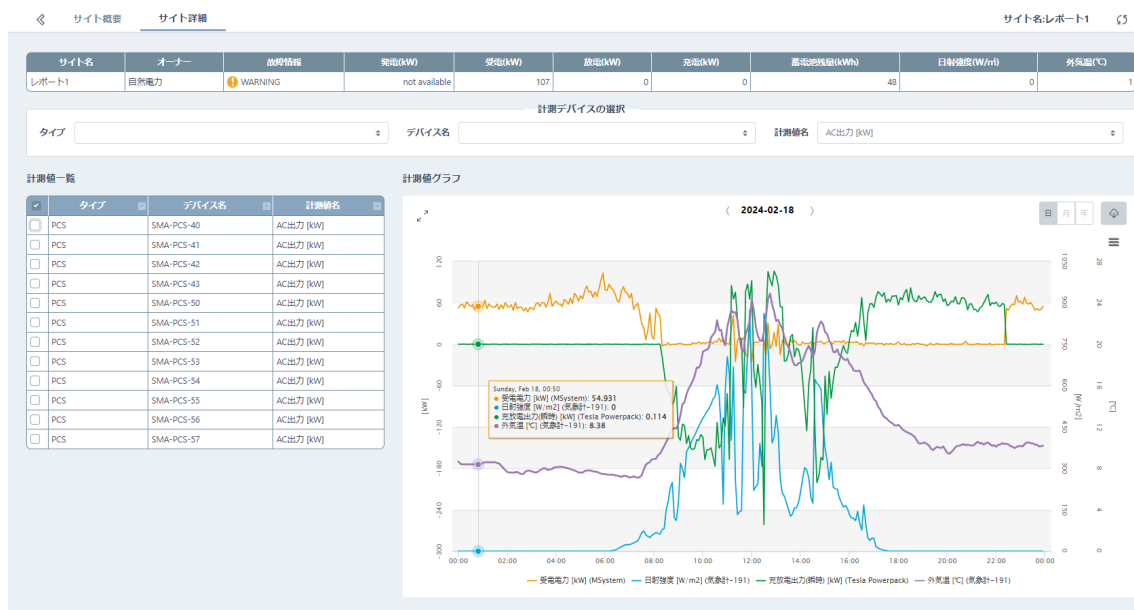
サイト概要 サイト詳細 サイト名:レポート1

| サイト名 | オーナー | 故障情報 | 発電(kW) | 受電(kW) | 放電(kW) | 充電(kW) | 蓄電池残量(kWh) | 日射強度(W/㎡) | 外気温(℃) |
|---|---|---|---|---|---|---|---|---|---|
| レポート1 | 自然電力 | WARNING | not available | 107 | 0 | 0 | 48 | 0 | 1 |

計測デバイスの選択

タイプ デバイス名 計測値名 AC出力 [kW]

計測値一覧

| タイプ | デバイス名 | 計測値名 |
|---|---|---|
| PCS | SMA-PCS-40 | AC出力 [kW] |
| PCS | SMA-PCS-41 | AC出力 [kW] |
| PCS | SMA-PCS-42 | AC出力 [kW] |
| PCS | SMA-PCS-43 | AC出力 [kW] |
| PCS | SMA-PCS-50 | AC出力 [kW] |
| PCS | SMA-PCS-51 | AC出力 [kW] |
| PCS | SMA-PCS-52 | AC出力 [kW] |
| PCS | SMA-PCS-53 | AC出力 [kW] |
| PCS | SMA-PCS-54 | AC出力 [kW] |
| PCS | SMA-PCS-55 | AC出力 [kW] |
| PCS | SMA-PCS-56 | AC出力 [kW] |
| PCS | SMA-PCS-57 | AC出力 [kW] |

計測値グラフ

〈 2024-02-18 〉

日 月 年

120 60 0 -60 -120 -180 -240 -300

[kW]

1050 900 750 600 450 300 150 0

[W/m2]

28 24 20 16 12 8 4 0

[℃]

Sunday, Feb 18, 00:50
● 受電電力 [kW] (MSystem): 54.931
● 日射強度 [W/m2] (気象計−191): 0
● 充放電出力(瞬時) [kW] (Tesla Powerpack): 0.114
● 外気温 [℃] (気象計−191): 8.38

00:00 02:00 04:00 06:00 08:00 10:00 12:00 14:00 16:00 18:00 20:00 22:00 00:00

受電電力 [kW] (MSystem) 日射強度 [W/m2] (気象計−191) 充放電出力(瞬時) [kW] (Tesla Powerpack) 外気温 [℃] (気象計−191)